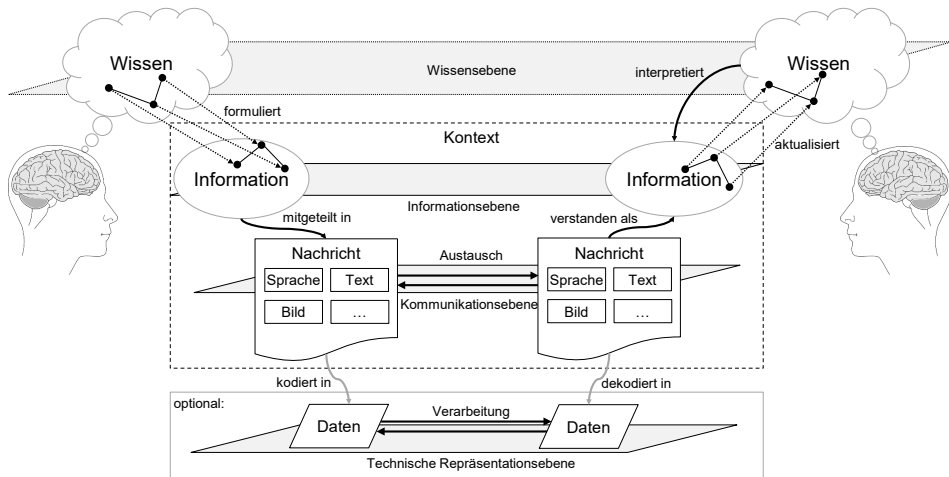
Wissen

Wissensebene

interpretiert

Wissen

formuliert

Kontext

aktualisiert

Information

Information

Informationsebene

mitgeteilt in

verstanden als

Nachricht

Sprache

Text

Bild

...

Austausch

Kommunikationsebene

Nachricht

Sprache

Text

Bild

...

kodiert in

dekodiert in

optional:

Daten

Verarbeitung

Daten

Technische Repräsentationsebene